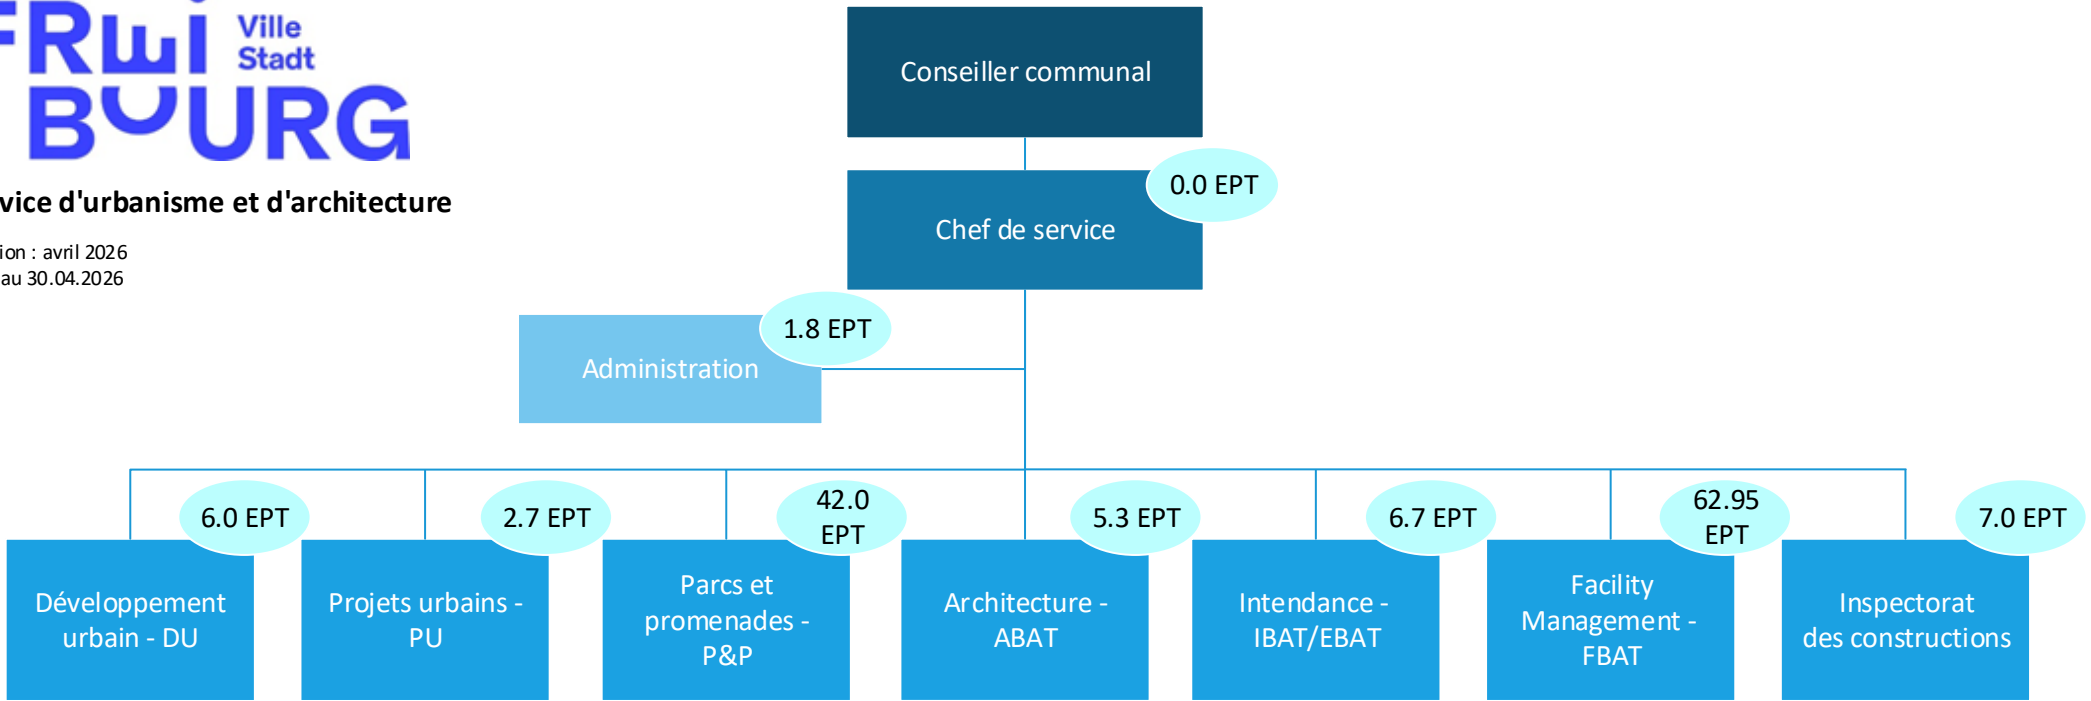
FRIBOURG Ville Stadt

vice d'urbanisme et d'architecture

ion : avril 2026
au 30.04.2026

Conseiller communal

Chef de service 0.0 EPT

Administration 1.8 EPT

6.0 EPT Développement urbain - DU

2.7 EPT Projets urbains - PU

42.0 EPT Parcs et promenades - P&P

5.3 EPT Architecture - ABAT

6.7 EPT Intendance - IBAT/EBAT

62.95 EPT Facility Management - FBAT

7.0 EPT Inspectorat des constructions